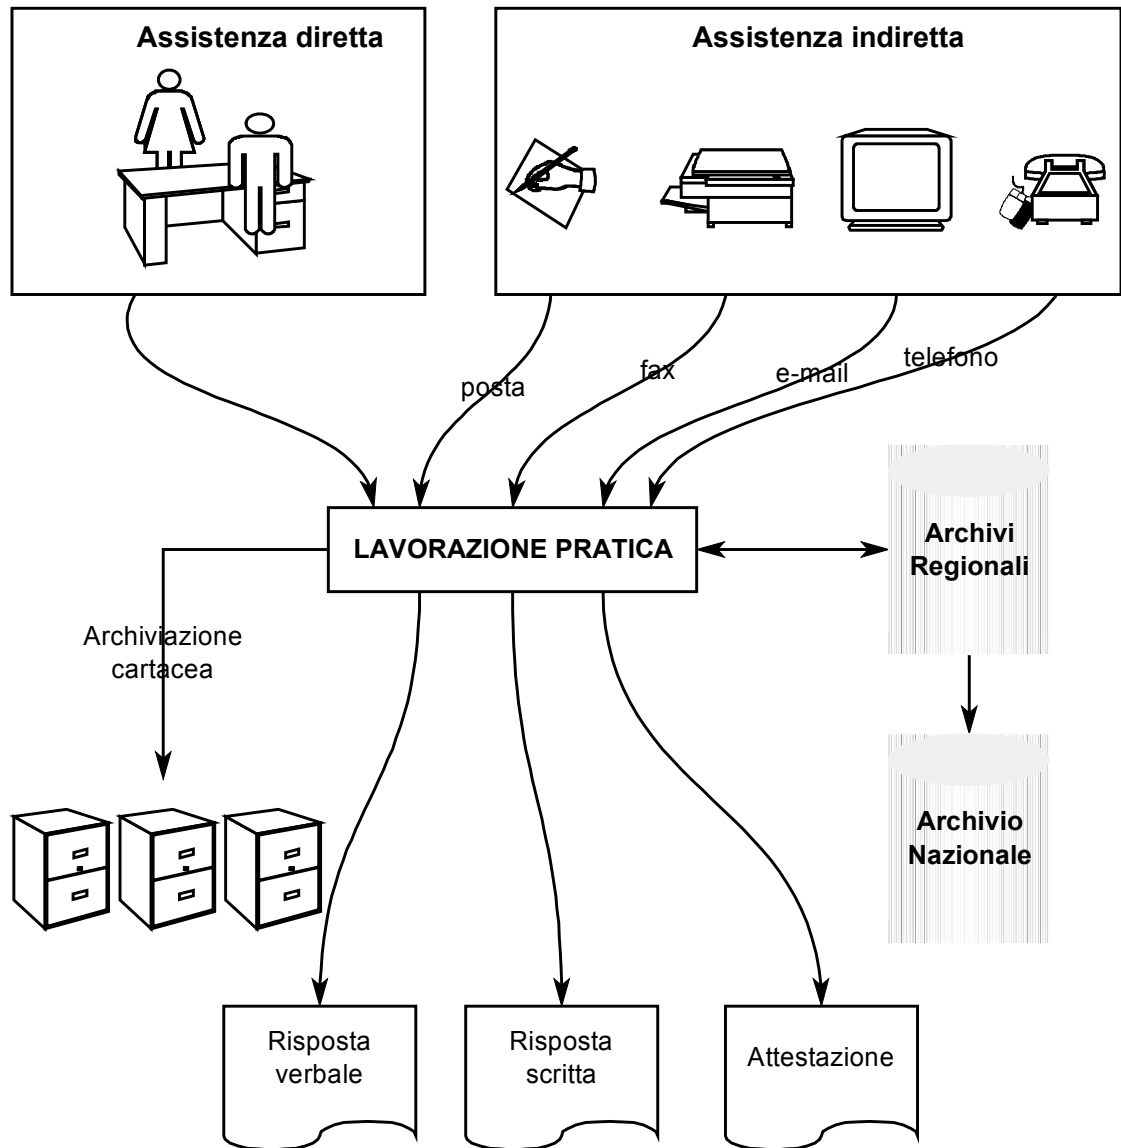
Assistenza diretta

Assistenza indiretta

posta

fax

e-mail

telefono

LAVORAZIONE PRATICA

Archivi Regionali

Archiviazione cartacea

Archivio Nazionale

Risposta verbale

Risposta scritta

Attestazione